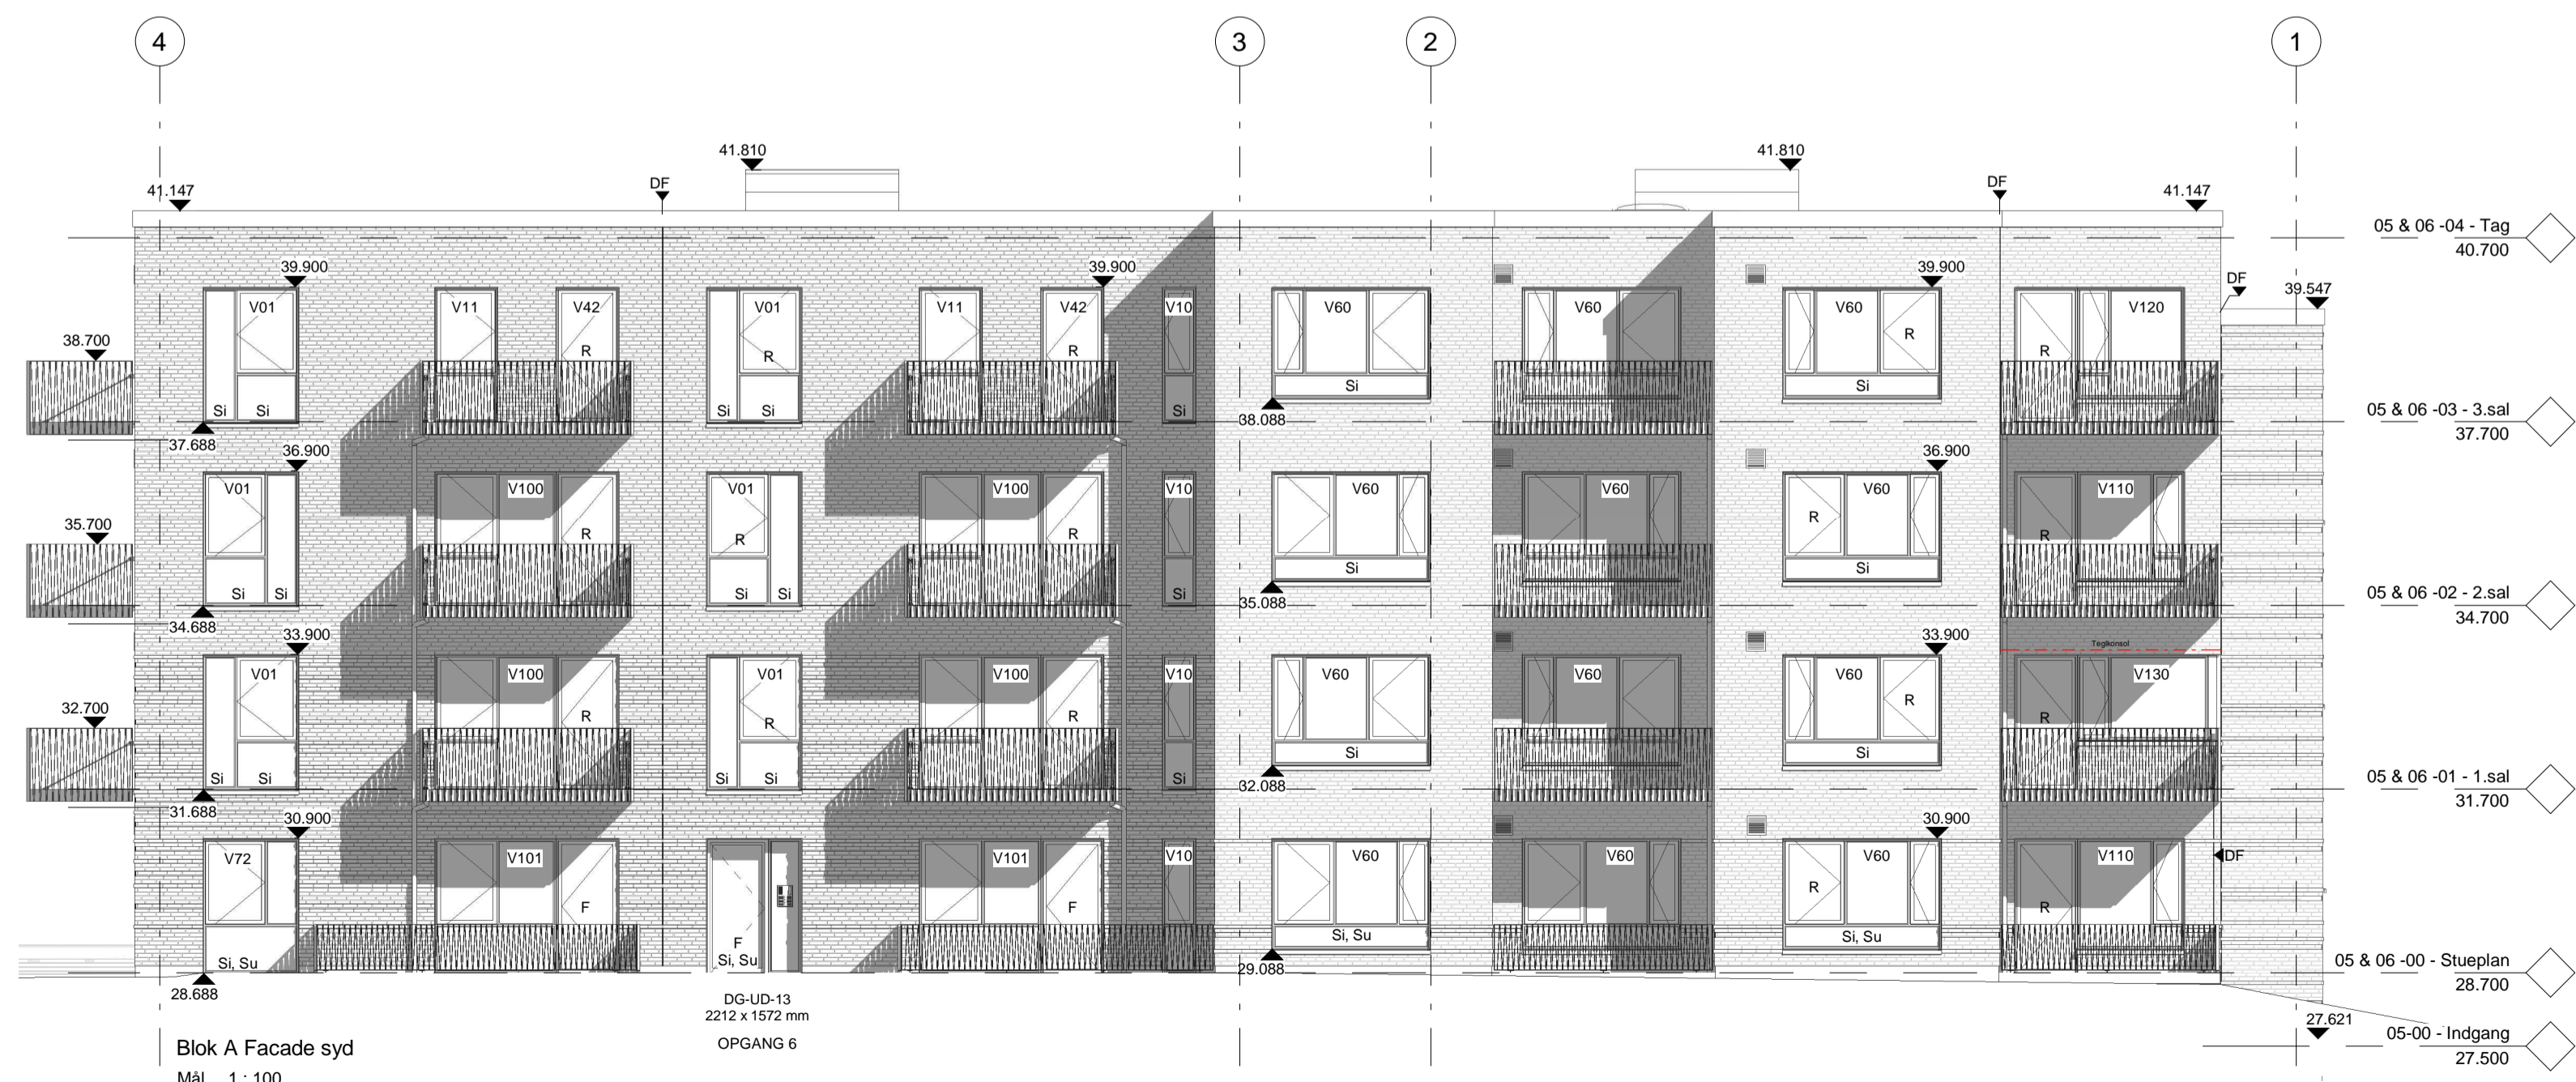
4
3
2
1

41.810
41.810
41.147
DF
DF
41.147

05 & 06 -04 - Tag
40.700

39.900
39.900
39.900
DF
39.547

V01
V11
V42
V01
V11
V42
V10
V60
V60
V60
V120

38.700
R
R
R
R
R
Si Si
Si Si
Si
Si
Si
37.688
38.088

05 & 06 -03 - 3.sal
37.700

36.900
36.900
V01
V100
V01
V100
V10
V60
V60
V60
V110
35.700
R
R
R
R
R
Si Si
Si Si
Si
Si
Si
34.688
35.088

05 & 06 -02 - 2.sal
34.700

33.900
33.900
Teglkonsol
V01
V100
V01
V100
V10
V60
V60
V60
V130
32.700
R
R
R
R
R
Si Si
Si Si
Si
Si
Si
31.688
32.088

05 & 06 -01 - 1.sal
31.700

30.900
30.900
V72
V101
V101
V10
V60
V60
V60
V110
DF
F
F
R
R
F
Si, Su
Si, Su
Si, Su
Si, Su
28.688
29.088

05 & 06 -00 - Stueplan
28.700

DG-UD-13
2212 x 1572 mm
OPGANG 6

27.621
05-00 - Indgang
27.500

Blok A Facade syd
Mål 1 : 100